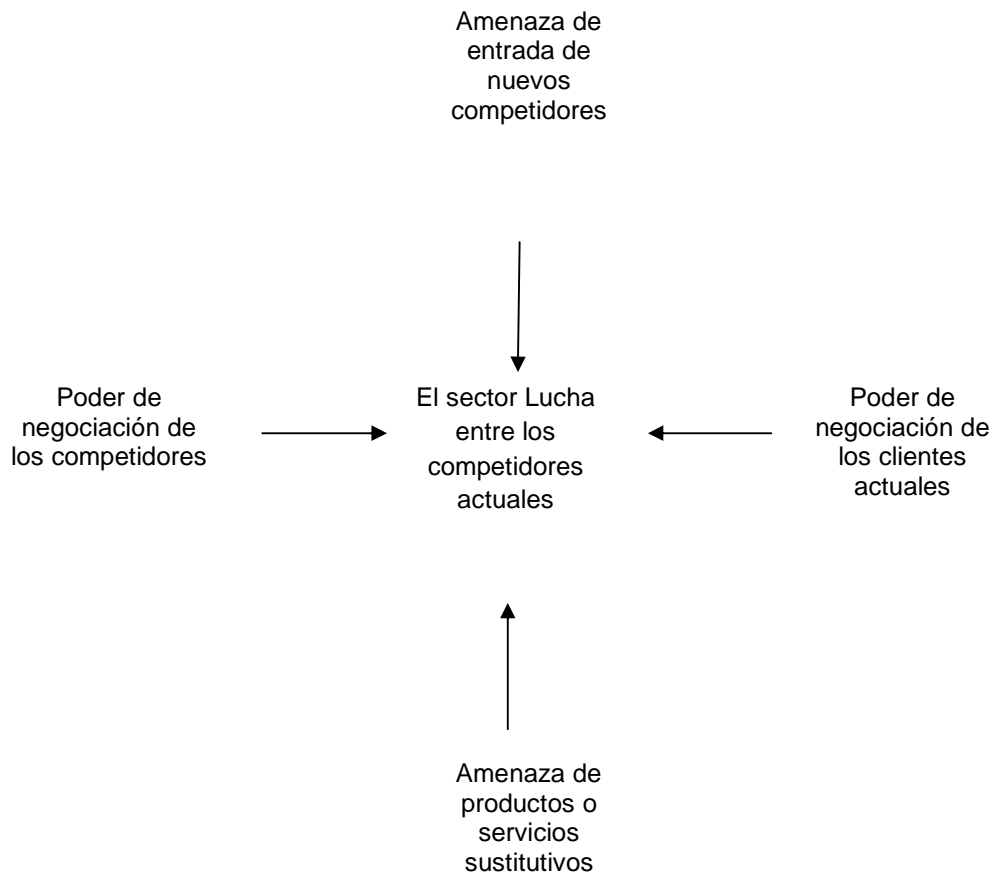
Amenaza de entrada de nuevos competidores

Poder de negociación de los competidores

El sector Lucha entre los competidores actuales

Poder de negociación de los clientes actuales

Amenaza de productos o servicios sustitutivos